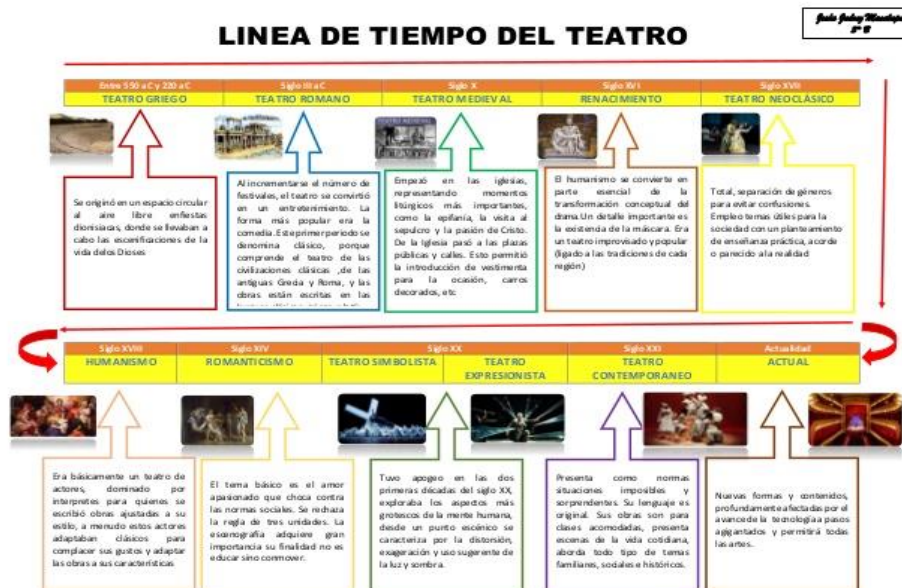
LINEA DE TIEMPO DEL TEATRO

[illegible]

| Entre 550 a C y 220 a C | Siglo III a C | Siglo X | Siglo XVI | Siglo XVII |
|---|---|---|---|---|
| TEATRO GRIEGO | TEATRO ROMANO | TEATRO MEDIEVAL | RENACIMIENTO | TEATRO NEOCLÁSICO |

Se originó en un espacio circular al aire libre enfiestas dionisiacas, donde se llevaban a cabo las escenificaciones de la vida delos Dioses

Al incrementarse el número de festivales, el teatro se convirtió en un entretenimiento. La forma más popular era la comedia. Este primer periodo se denomina clásico, porque comprende el teatro de las civilizaciones clásicas, de las antiguas Grecia y Roma, y las obras están escritas en las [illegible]

Empezó en las iglesias, representando momentos litúrgicos más importantes, como la epifanía, la visita al sepulcro y la pasión de Cristo. De la Iglesia pasó a las plazas públicas y calles. Esto permitió la introducción de vestimenta para la ocasión, carros decorados, etc.

El humanismo se convierte en parte esencial de la transformación conceptual del drama. Un detalle importante es la existencia de la máscara. Era un teatro improvisado y popular (ligado a las tradiciones de cada región)

Total, separación de géneros para evitar confusiones. Empleo temas útiles para la sociedad con un planteamiento de enseñanza práctica, acorde o parecido a la realidad

| Siglo XVIII | Siglo XIV | Siglo XX | | Siglo XXI | Actualidad |
|---|---|---|---|---|---|
| HUMANISMO | ROMANTICISMO | TEATRO SIMBOLISTA | TEATRO EXPRESIONISTA | TEATRO CONTEMPORANEO | ACTUAL |

Era básicamente un teatro de actores, dominado por interpretes para quienes se escribió obras ajustadas a su estilo, a menudo estos actores adaptaban clásicos para complacer sus gustos y adaptar las obras a sus características

El tema básico es el amor apasionado que choca contra las normas sociales. Se rechaza la regla de tres unidades. La escenografía adquiere gran importancia su finalidad no es educar sino conmover.

Tuvo apogeo en las dos primeras décadas del siglo XX, exploraba los aspectos más grotescos de la mente humana, desde un punto escénico se caracteriza por la distorsión, exageración y uso sugerente de la luz y sombra.

Presenta como normas situaciones imposibles y sorprendentes. Su lenguaje es original. Sus obras son para clases acomodadas, presenta escenas de la vida cotidiana, aborda todo tipo de temas familiares, sociales e históricos.

Nuevas formas y contenidos, profundamente afectadas por el avance de la tecnología a pasos agigantados y permitirá todas las artes.